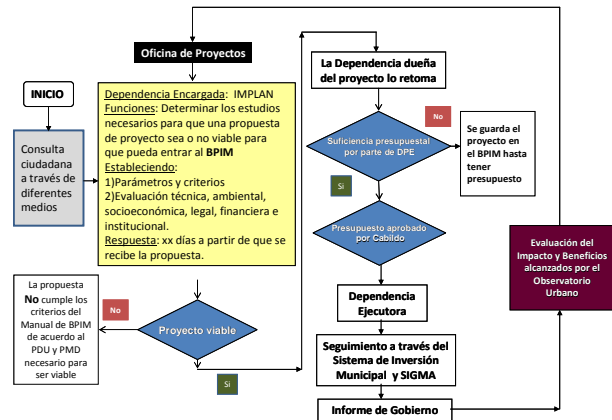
Oficina de Proyectos

INICIO

Consulta ciudadana a través de diferentes medios

Dependencia Encargada: IMPLAN
Funciones: Determinar los estudios necesarios para que una propuesta de proyecto sea o no viable para que pueda entrar al BPIM
Estableciendo:
1)Parámetros y criterios
2)Evaluación técnica, ambiental, socioeconómica, legal, financiera e institucional.
Respuesta: xx días a partir de que se recibe la propuesta.

La propuesta No cumple los criterios del Manual de BPIM de acuerdo al PDU y PMD necesario para ser viable

No

Proyecto viable

Si

La Dependencia dueña del proyecto lo retoma

No

Suficiencia presupuestal por parte de DPE

Se guarda el proyecto en el BPIM hasta tener presupuesto

Si

Presupuesto aprobado por Cabildo

Dependencia Ejecutora

Seguimiento a través del Sistema de Inversión Municipal y SIGMA

Informe de Gobierno

Evaluación del Impacto y Beneficios alcanzados por el Observatorio Urbano